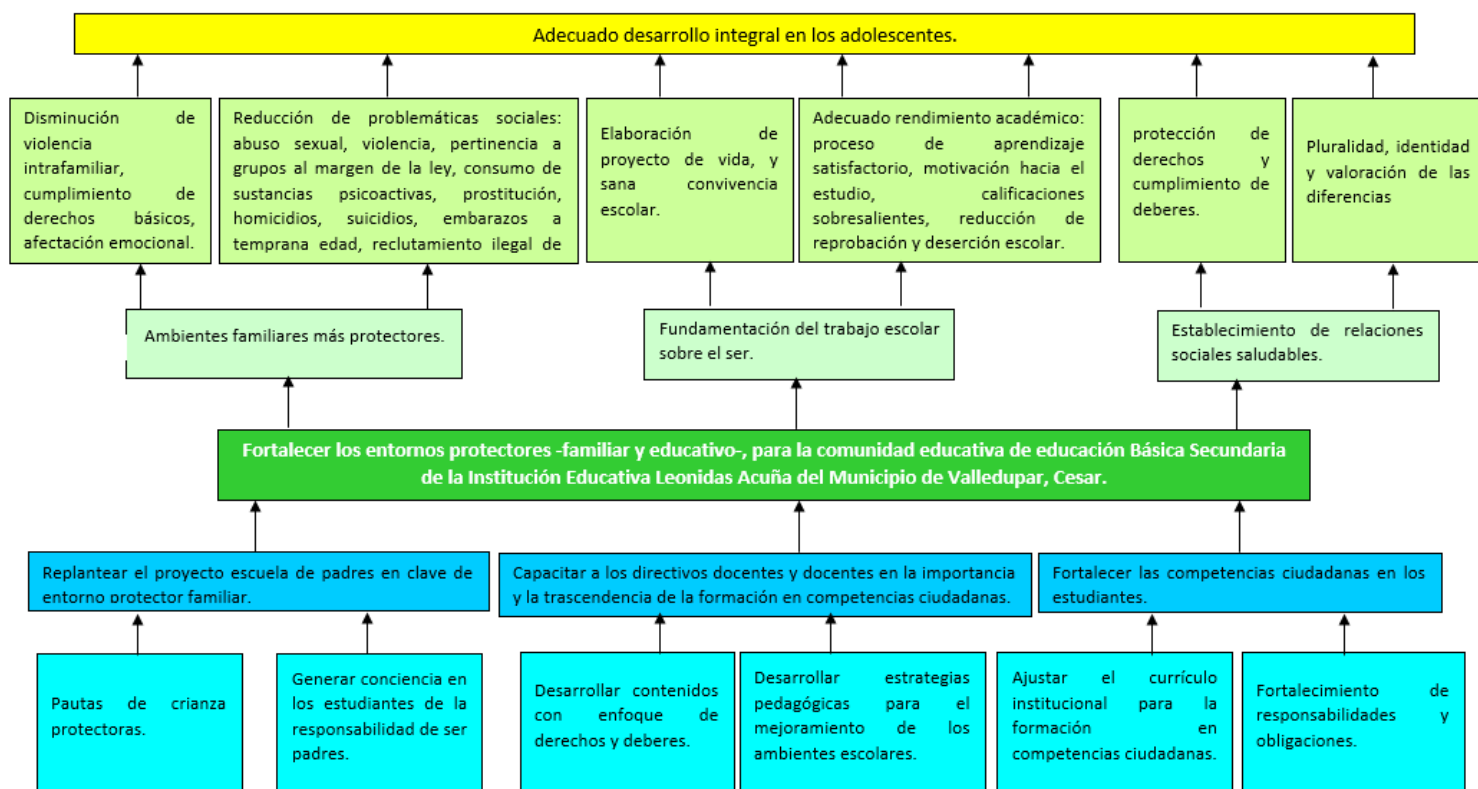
Adecuado desarrollo integral en los adolescentes.

Disminución de violencia intrafamiliar, cumplimiento de derechos básicos, afectación emocional.

Reducción de problemáticas sociales: abuso sexual, violencia, pertinencia a grupos al margen de la ley, consumo de sustancias psicoactivas, prostitución, homicidios, suicidios, embarazos a temprana edad, reclutamiento ilegal de

Elaboración de proyecto de vida, y sana convivencia escolar.

Adecuado rendimiento académico: proceso de aprendizaje satisfactorio, motivación hacia el estudio, calificaciones sobresalientes, reducción de reprobación y deserción escolar.

protección de derechos y cumplimiento de deberes.

Pluralidad, identidad y valoración de las diferencias

Ambientes familiares más protectores.

Fundamentación del trabajo escolar sobre el ser.

Establecimiento de relaciones sociales saludables.

Fortalecer los entornos protectores -familiar y educativo-, para la comunidad educativa de educación Básica Secundaria de la Institución Educativa Leonidas Acuña del Municipio de Valledupar, Cesar.

Replantear el proyecto escuela de padres en clave de entorno protector familiar.

Capacitar a los directivos docentes y docentes en la importancia y la trascendencia de la formación en competencias ciudadanas.

Fortalecer las competencias ciudadanas en los estudiantes.

Pautas de crianza protectoras.

Generar conciencia en los estudiantes de la responsabilidad de ser padres.

Desarrollar contenidos con enfoque de derechos y deberes.

Desarrollar estrategias pedagógicas para el mejoramiento de los ambientes escolares.

Ajustar el currículo institucional para la formación en competencias ciudadanas.

Fortalecimiento de responsabilidades y obligaciones.